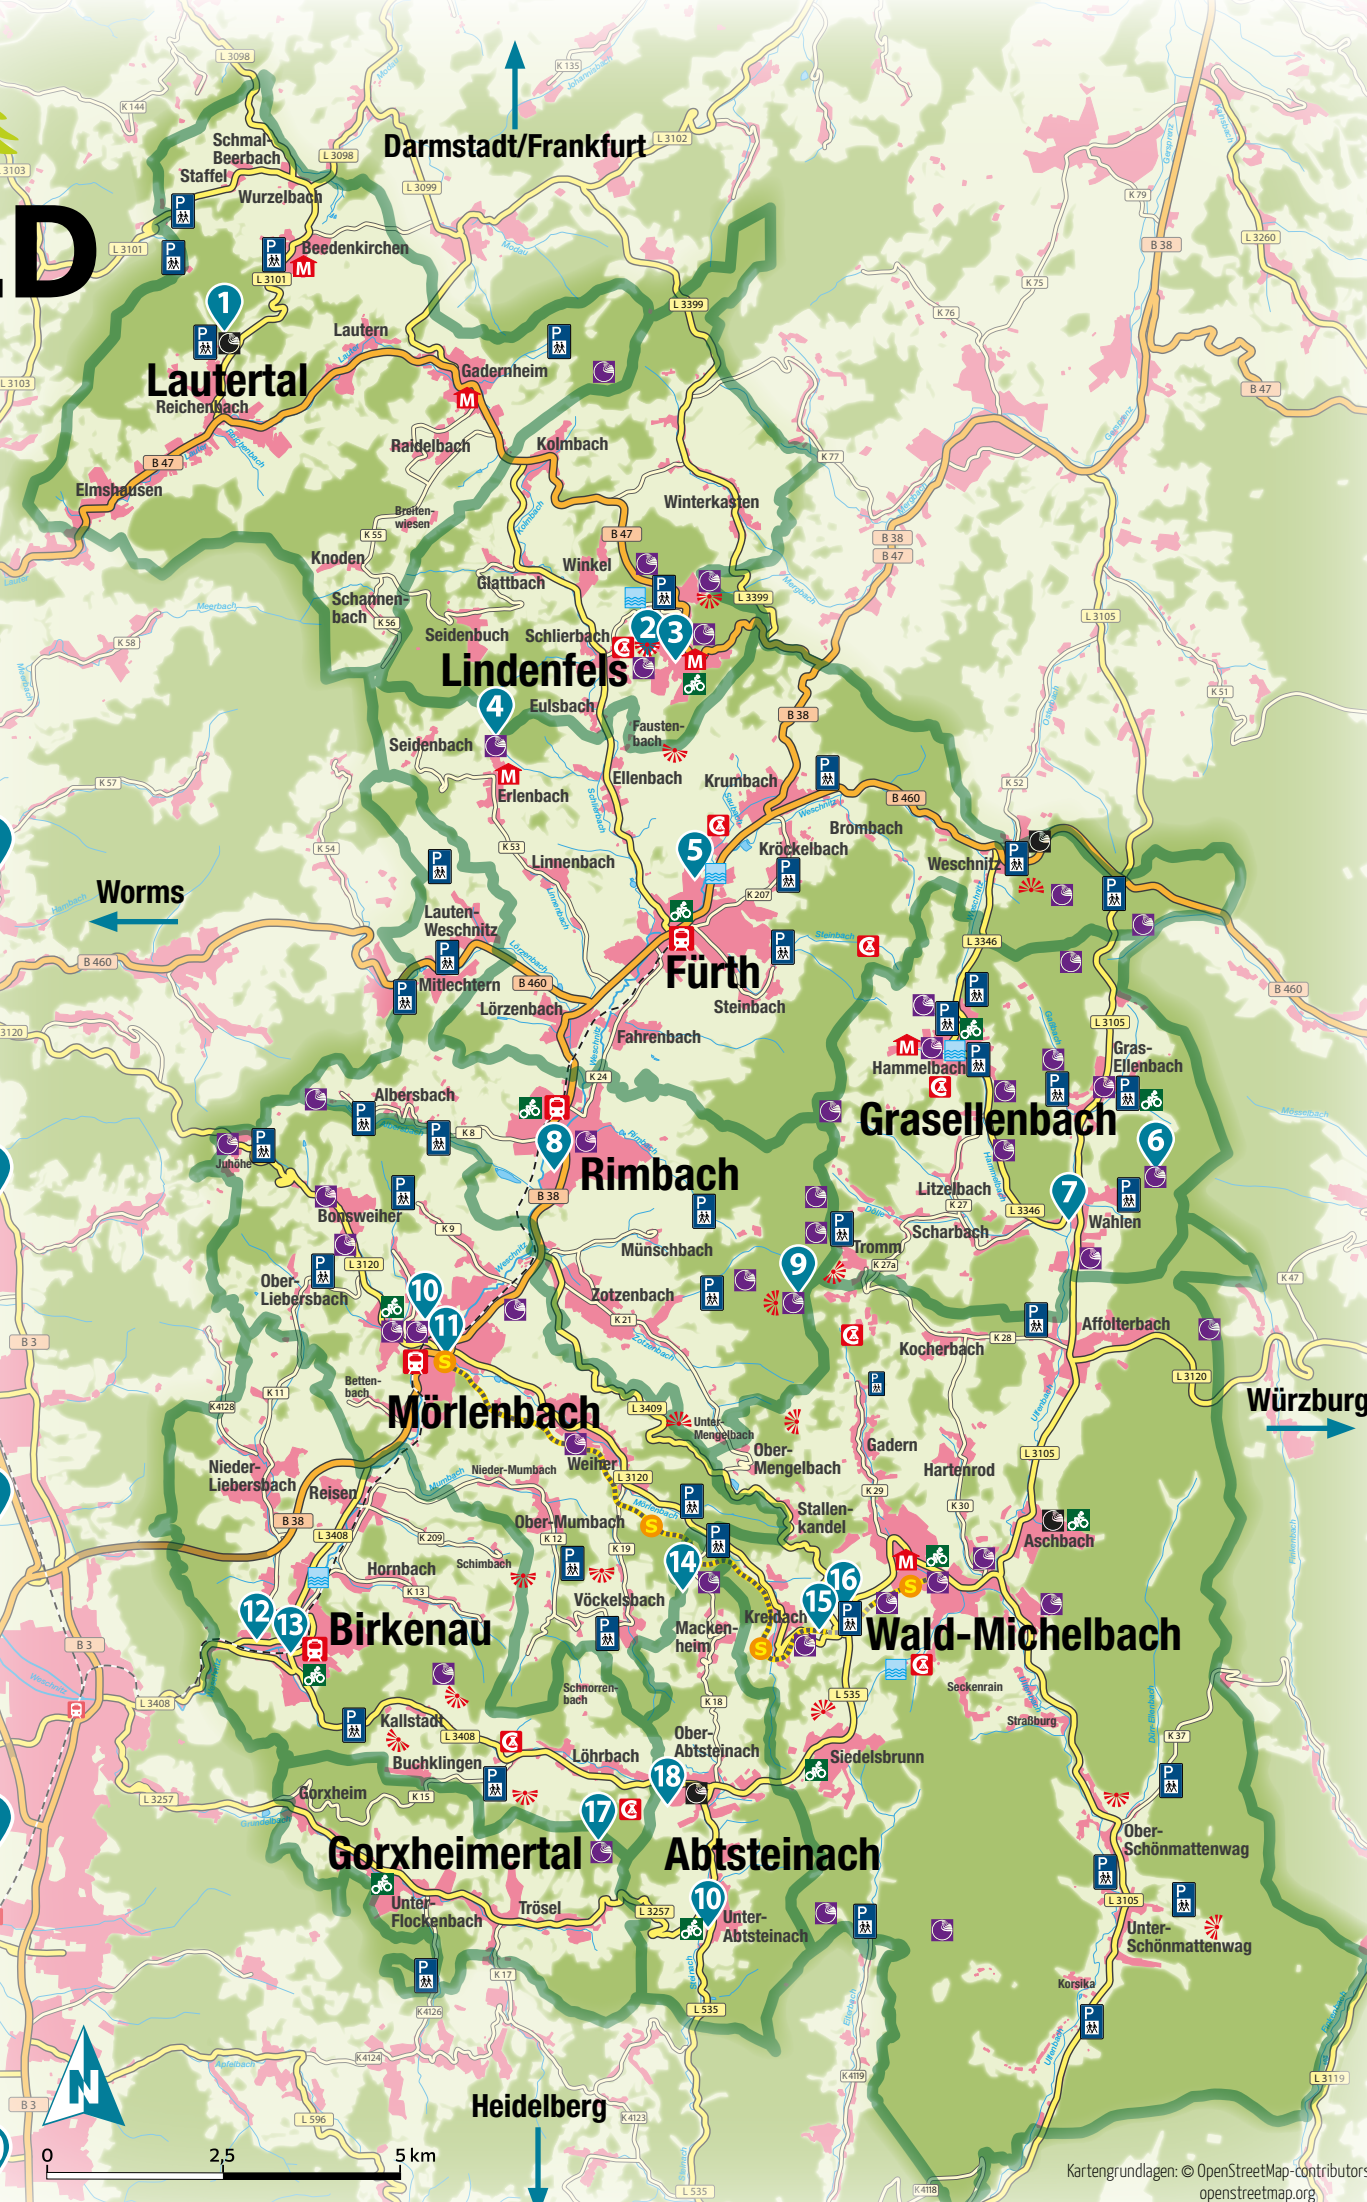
D

Darmstadt/Frankfurt

Schmal-Beerbach
Staffel
Wurzelbach
Beedenkirchen
1
Lautern
Lautertal
Reichenbach
Gadernheim
Raidelbach
Kolmbach
Elmshausen
Winterkasten
Breiten-wiesen
Knoden
Schannen-bach
Glattbach
Winkel
Seidenbuch
Schlierbach
2
3
Lindenfels
4
Eulsbach
Fausten-bach
Seidenbach
Erlenbach
Ellenbach
Krumbach
Brombach
Kröckelbach
5
Linnenbach
Weschnitz
Worms
Lauten-Weschnitz
Mitlechtern
Lörzenbach
Fürth
Steinbach
Fahrenbach
Hammelbach
Gras-Ellenbach
Grasellenbach
6
Albersbach
8
Rimbach
Juhöhe
Bonsweiher
Litzelbach
7
Wahlen
Scharbach
Tromm
Münschbach
9
Ober-Liebersbach
10
11
Zotzenbach
Affolterbach
Kocherbach
Würzburg
Betten-bach
Mörlenbach
Unter-Mengelbach
Ober-Mengelbach
Gadern
Hartenrod
Nieder-Liebersbach
Nieder-Mumbach
Weiher
Reisen
Stallen-kandel
Ober-Mumbach
Aschbach
Hornbach
Schimbach
14
Vöckelsbach
16
15
12
13
Birkenau
Macken-heim
Kreidach
Wald-Michelbach
Seckenrain
Schnorren-bach
Straßburg
Kallstadt
Ober-Abtsteinach
Siedelsbrunn
Buchklingen
Löhrbach
18
Gorxheim
17
Ober-Schönmattenwag
Gorxheimertal
Abtsteinach
Unter-Flockenbach
Trösel
10
Unter-Abtsteinach
Unter-Schönmattenwag
Korsika
Heidelberg
0
2,5
5 km
Kartengrundlagen: © OpenStreetMap-contributors
openstreetmap.org